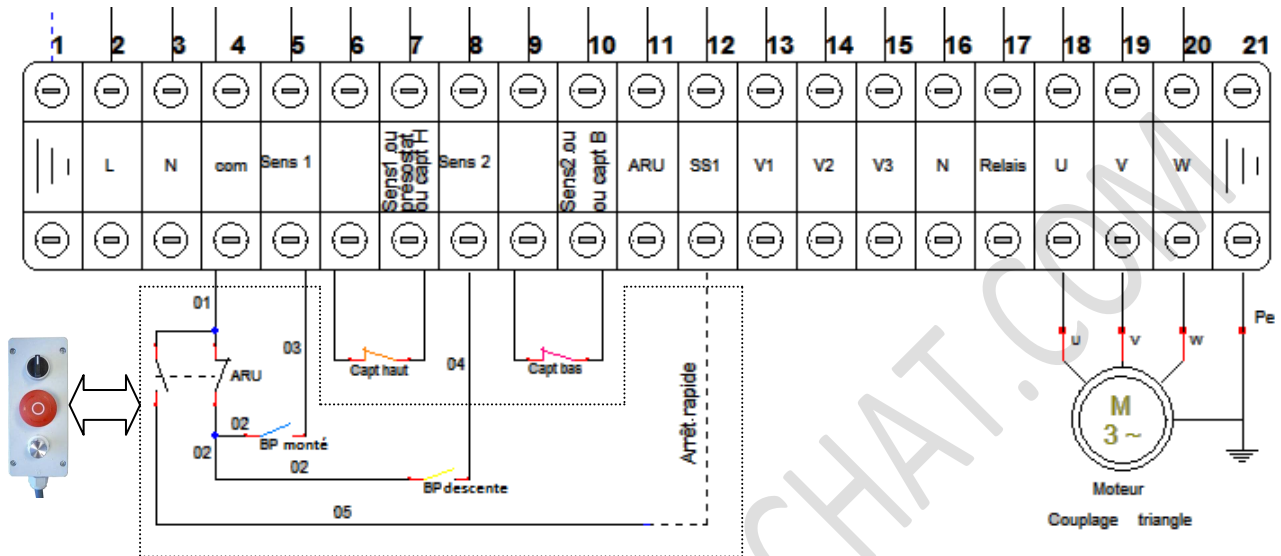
1 2 3 4 5 6 7 8 9 10 11 12 13 14 15 16 17 18 19 20 21

L
N
com
Sens 1
Sens1 ou presostat ou capt H
Sens 2
Sens2 ou ou capt B
ARU
SS1
V1
V2
V3
N
Relais
U
V
W

01
03
ARU
Capt haut
04
Capt bas
Arrêt rapide
02
BP monté
02
02
BP descente
05

u
v
w
Pe
M
3 ~
Moteur
Couplage triangle

CHAT.COM